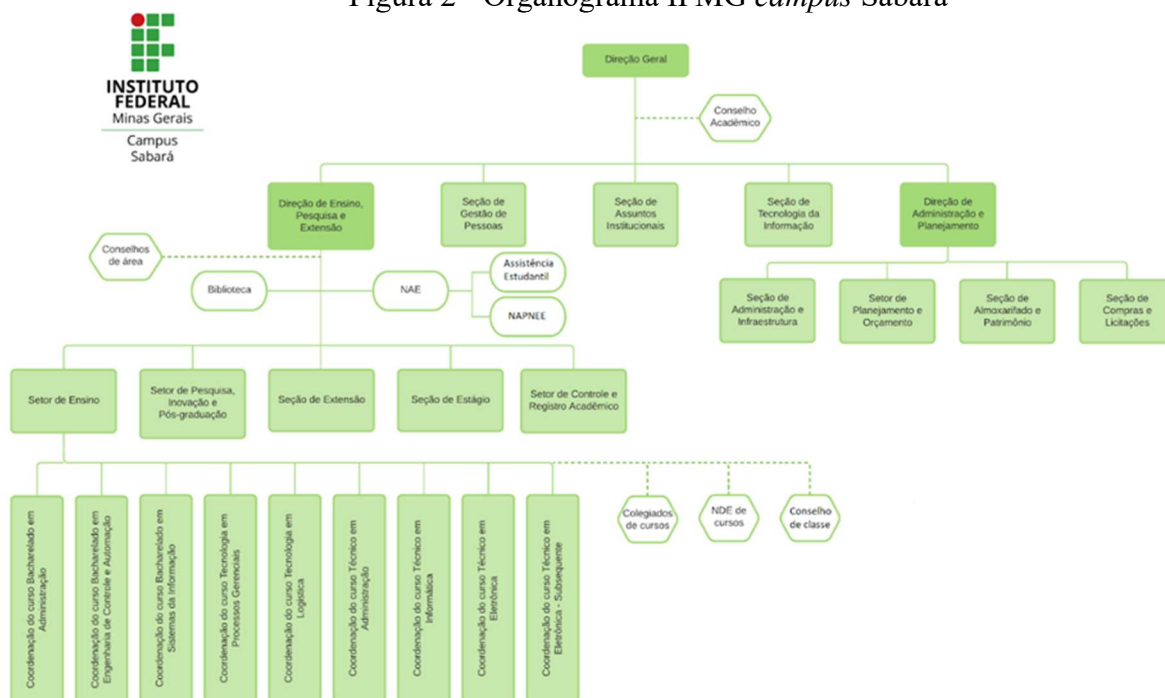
Figura 2 - Organograma IFMG *campus* Sabará

INSTITUTO FEDERAL
Minas Gerais
Campus Sabará

Direção Geral

Conselho Acadêmico

Direção de Ensino, Pesquisa e Extensão

Seção de Gestão de Pessoas

Seção de Assuntos Institucionais

Seção de Tecnologia da Informação

Direção de Administração e Planejamento

Seção de Administração e Infraestrutura

Setor de Planejamento e Orçamento

Seção de Almoxarifado e Patrimônio

Seção de Compras e Licitações

Conselhos de área

Biblioteca

NAE

Assistência Estudantil

NAPNEE

Setor de Ensino

Setor de Pesquisa, Inovação e Pós-graduação

Seção de Extensão

Seção de Estágio

Setor de Controle e Registro Acadêmico

Coordenação do curso Bacharelado em Administração

Coordenação do curso Bacharelado em Engenharia de Controle e Automação

Coordenação do curso Bacharelado em Sistemas da Informação

Coordenação do curso Tecnologia em Processos Gerenciais

Coordenação do curso Tecnologia em Logística

Coordenação do curso Técnico em Administração

Coordenação do curso Técnico em Informática

Coordenação do curso Técnico em Eletrônica

Coordenação do curso Técnico em Eletrônica - Subsequente

Colegiados de cursos

NDE de cursos

Conselho de classe